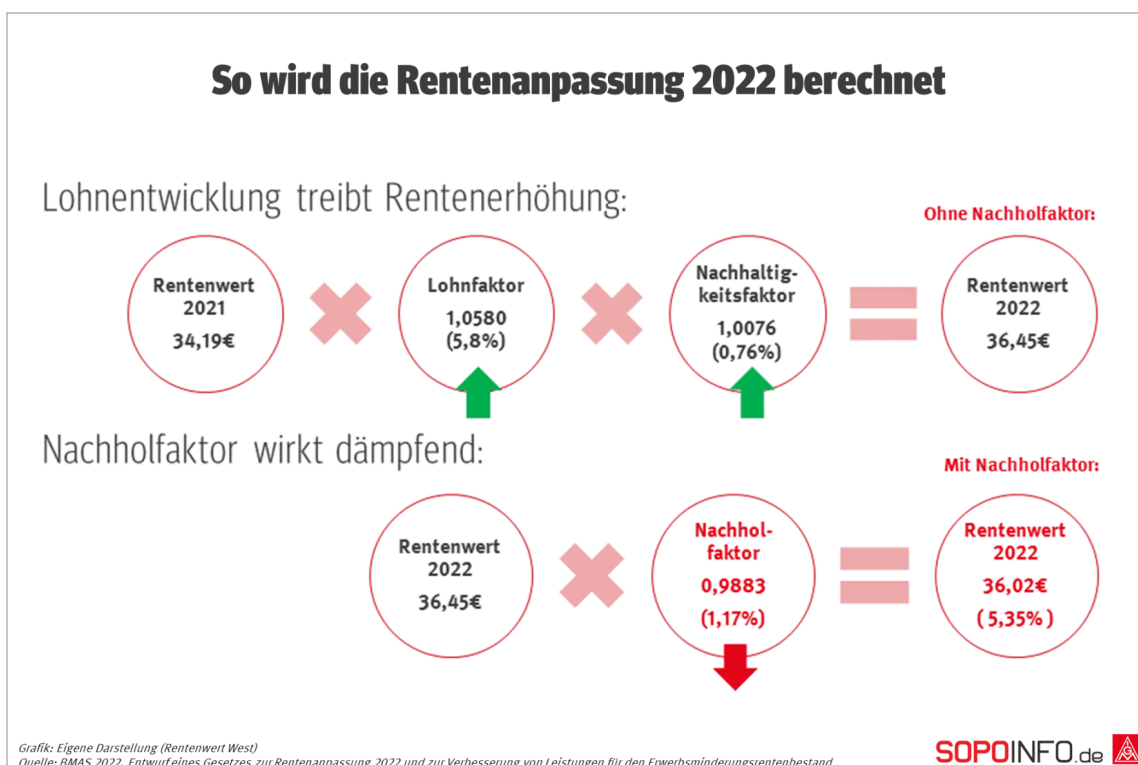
So wird die Rentenanpassung 2022 berechnet

Lohnentwicklung treibt Rentenerhöhung:

Ohne Nachholfaktor:

Rentenwert 2021 34,19€

Lohnfaktor 1,0580 (5,8%)

Nachhaltigkeitsfaktor 1,0076 (0,76%)

Rentenwert 2022 36,45€

Nachholfaktor wirkt dämpfend:

Mit Nachholfaktor:

Rentenwert 2022 36,45€

Nachholfaktor 0,9883 (1,17%)

Rentenwert 2022 36,02€ ( 5,35% )

Grafik: Eigene Darstellung (Rentenwert West)
Quelle: BMAS 2022, Entwurf eines Gesetzes zur Rentenanpassung 2022 und zur Verbesserung von Leistungen für den Erwerbsminderungsrentenbestand

SOPOINFO.de